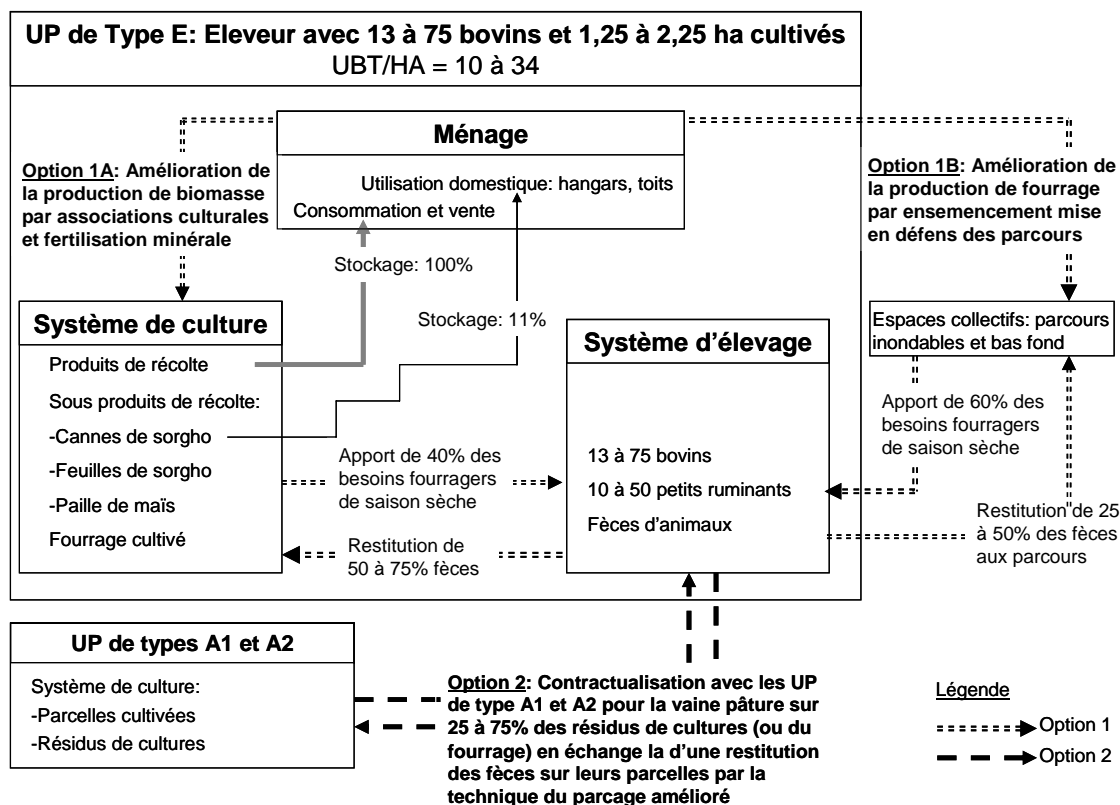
UP de Type E: Eleveur avec 13 à 75 bovins et 1,25 à 2,25 ha cultivés
UBT/HA = 10 à 34

Ménage

Utilisation domestique: hangars, toits
Consommation et vente

Option 1A: Amélioration de la production de biomasse par associations culturales et fertilisation minérale

Option 1B: Amélioration de la production de fourrage par ensemencement mise en défens des parcours

Stockage: 100%

Stockage: 11%

Système de culture

Produits de récolte
Sous produits de récolte:
-Cannes de sorgho
-Feuilles de sorgho
-Paille de maïs
Fourrage cultivé

Système d'élevage

13 à 75 bovins
10 à 50 petits ruminants
Fèces d'animaux

Espaces collectifs: parcours inondables et bas fond

Apport de 60% des besoins fourragers de saison sèche

Apport de 40% des besoins fourragers de saison sèche

Restitution de 50 à 75% fèces

Restitution de 25 à 50% des fèces aux parcours

UP de types A1 et A2

Système de culture:
-Parcelles cultivées
-Résidus de cultures

Option 2: Contractualisation avec les UP de type A1 et A2 pour la vaine pâture sur 25 à 75% des résidus de cultures (ou du fourrage) en échange la d'une restitution des fèces sur leurs parcelles par la technique du parcage amélioré

Légende
Option 1
Option 2